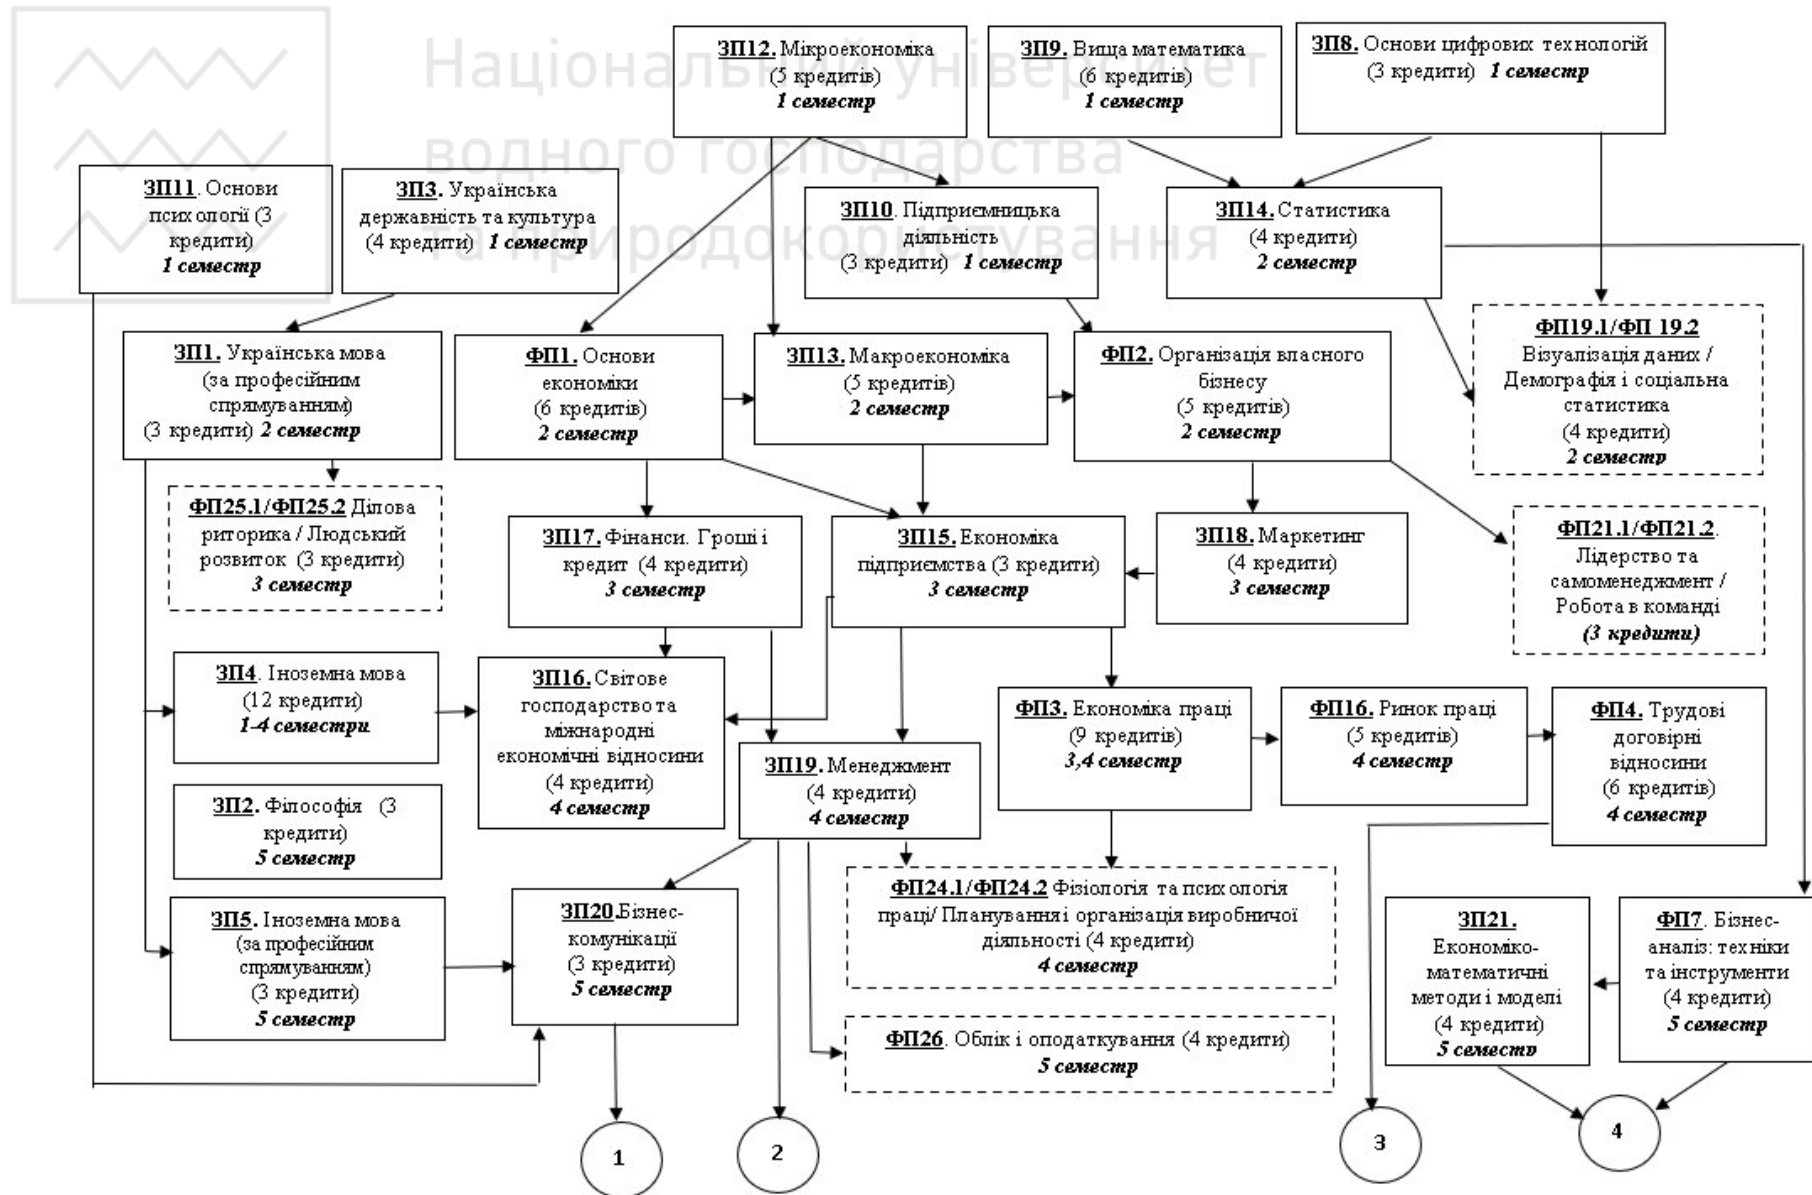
Національний університет водного господарства та природокористування

ЗП12. Мікроекономіка (5 кредитів) 1 семестр

ЗП9. Вища математика (6 кредитів) 1 семестр

ЗП8. Основи цифрових технологій (3 кредити) 1 семестр

ЗП11. Основи психології (3 кредити) 1 семестр

ЗП3. Українська державність та культура (4 кредити) 1 семестр

ЗП10. Підприємницька діяльність (3 кредити) 1 семестр

ЗП14. Статистика (4 кредити) 2 семестр

ЗП1. Українська мова (за професійним спрямуванням) (3 кредити) 2 семестр

ФП1. Основи економіки (6 кредитів) 2 семестр

ЗП13. Макроекономіка (5 кредитів) 2 семестр

ФП2. Організація власного бізнесу (5 кредитів) 2 семестр

ФП19.1/ФП 19.2 Візуалізація даних / Демографія і соціальна статистика (4 кредити) 2 семестр

ФП25.1/ФП25.2 Ділова риторика / Людський розвиток (3 кредити) 3 семестр

ЗП17. Фінанси. Гроші і кредит (4 кредити) 3 семестр

ЗП15. Економіка підприємства (3 кредити) 3 семестр

ЗП18. Маркетинг (4 кредити) 3 семестр

ФП21.1/ФП21.2. Лідерство та самоменеджмент / Робота в команді (3 кредити)

ЗП4. Іноземна мова (12 кредити) 1-4 семестри

ЗП16. Світове господарство та міжнародні економічні відносини (4 кредити) 4 семестр

ФП3. Економіка праці (9 кредитів) 3,4 семестр

ФП16. Ринок праці (5 кредитів) 4 семестр

ФП4. Трудові договірні відносини (6 кредитів) 4 семестр

ЗП2. Філософія (3 кредити) 5 семестр

ЗП19. Менеджмент (4 кредити) 4 семестр

ФП24.1/ФП24.2 Фізіологія та психологія праці/ Планування і організація виробничої діяльності (4 кредити) 4 семестр

ЗП5. Іноземна мова (за професійним спрямуванням) (3 кредити) 5 семестр

ЗП20.Бізнес-комунікації (3 кредити) 5 семестр

ЗП21. Економіко-математичні методи і моделі (4 кредити) 5 семестр

ФП7. Бізнес-аналіз: техніки та інструменти (4 кредити) 5 семестр

ФП26. Облік і оподаткування (4 кредити) 5 семестр

1

2

3

4